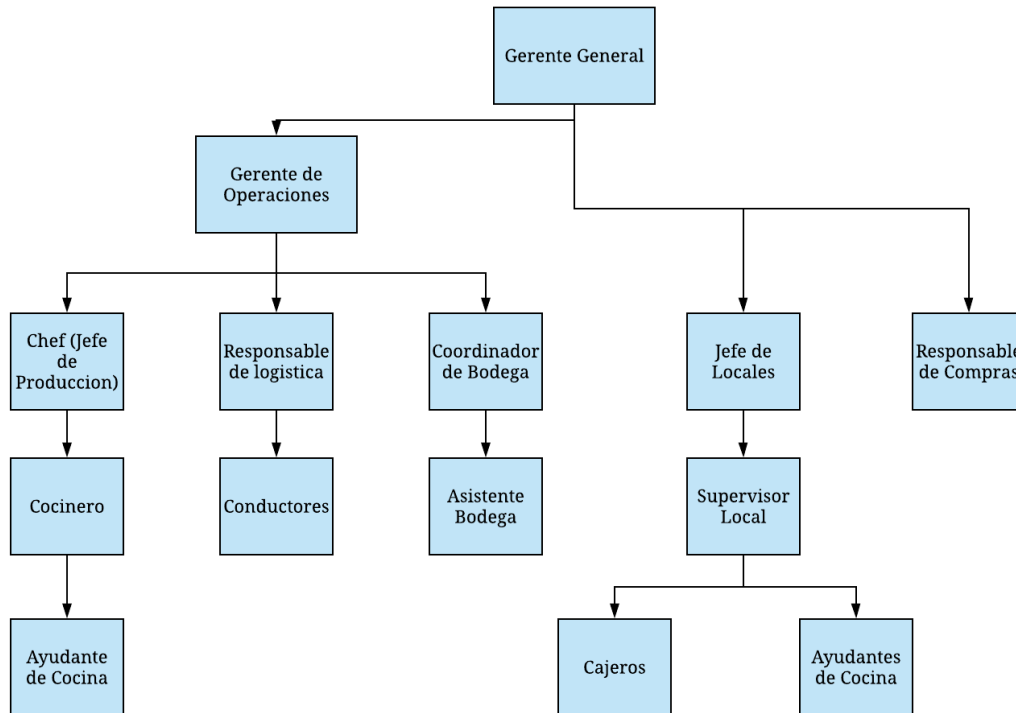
Gerente General

Gerente de Operaciones

Chef (Jefe de Produccion)

Responsable de logistica

Coordinador de Bodega

Jefe de Locales

Responsable de Compras

Cocinero

Conductores

Asistente Bodega

Supervisor Local

Ayudante de Cocina

Cajeros

Ayudantes de Cocina